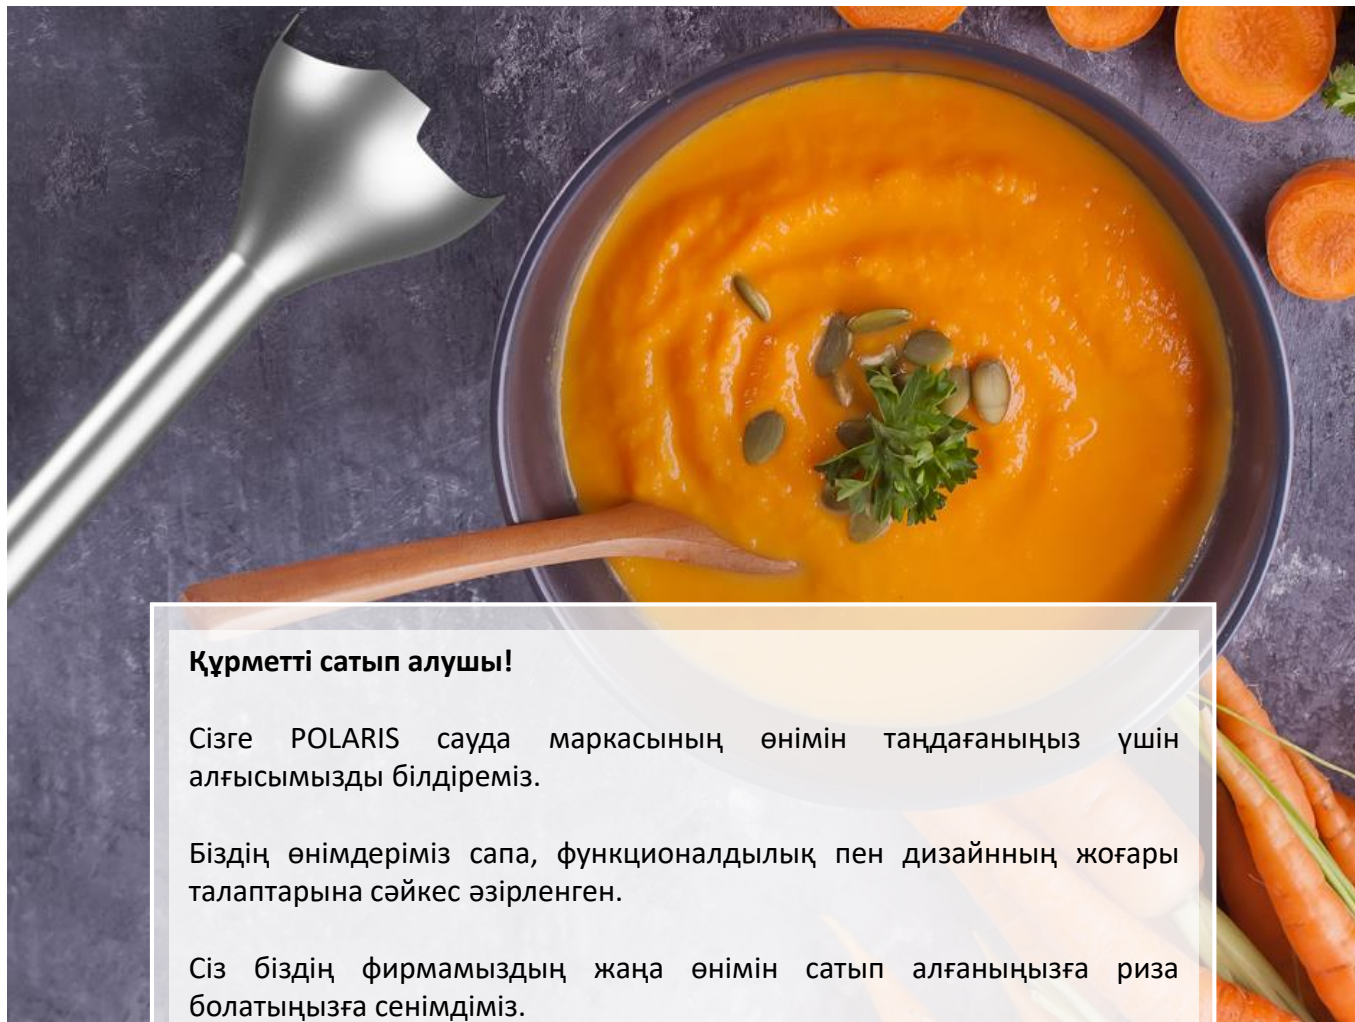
**Құрметті сатып алушы!**

Сізге POLARIS сауда маркасының өнімін таңдағаныңыз үшін алғысымызды білдіреміз.

Біздің өнімдеріміз сапа, функционалдылық пен дизайнның жоғары талаптарына сәйкес әзірленген.

Сіз біздің фирмамыздың жаңа өнімін сатып алғаныңызға риза болатыңызға сенімдіміз.